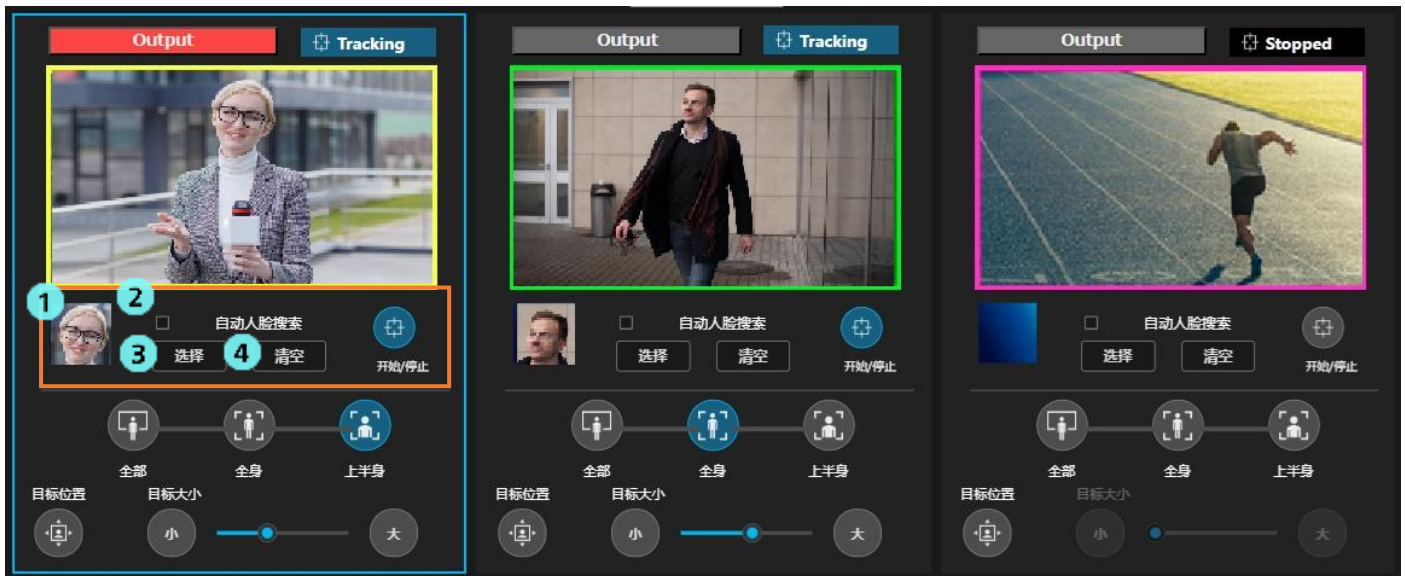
Output

Tracking

1

2

自动人脸搜索

3 选择

4 清空

开始/停止

全部

全身

上半身

目标位置

目标大小

小

大

Output

Tracking

自动人脸搜索

选择

清空

开始/停止

全部

全身

上半身

目标位置

目标大小

小

大

Output

Stopped

自动人脸搜索

选择

清空

开始/停止

全部

全身

上半身

目标位置

目标大小

小

大